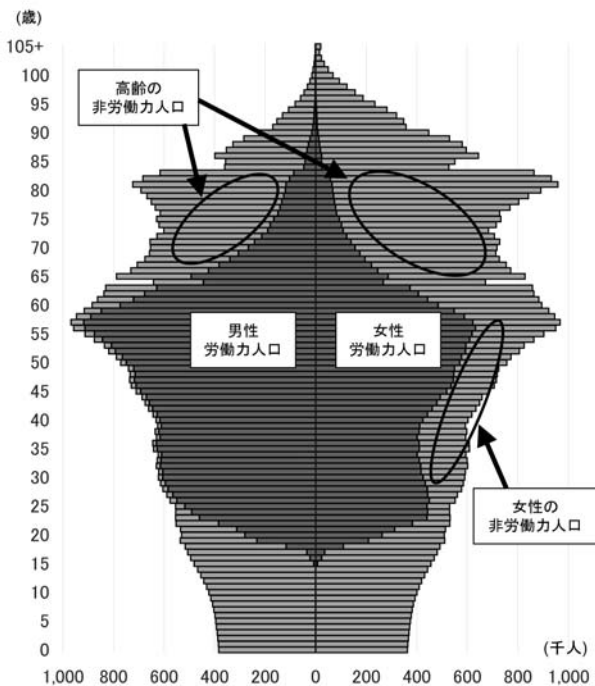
(歳)
105+
100
95
90
85
80
75
70
65
60
55
50
45
40
35
30
25
20
15
10
5
0

高齢の
非労働力人口

男性
労働力人口

女性
労働力人口

女性の
非労働力人口

(千人)
1,000 800 600 400 200 0 200 400 600 800 1,000